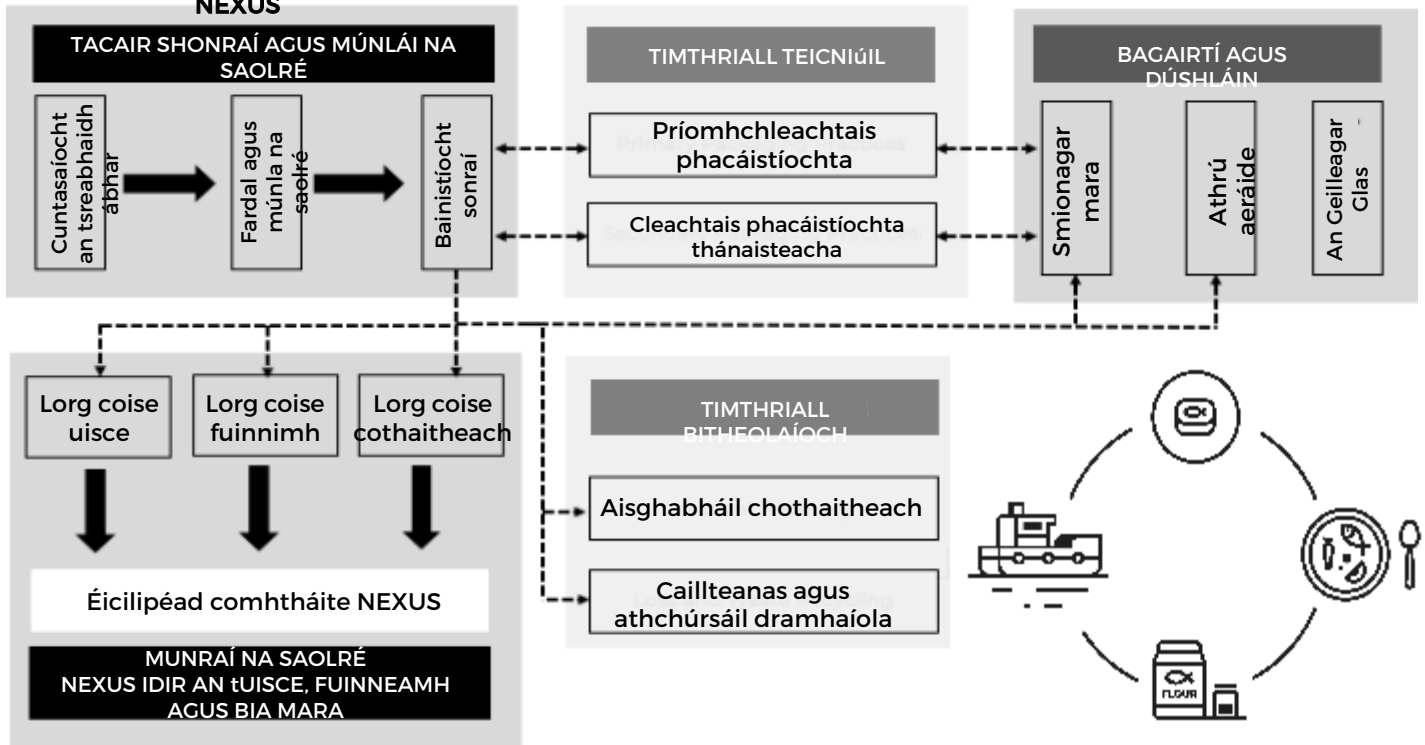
NEXUS

TACAIR SHONRAÍ AGUS MÚNLÁI NA SAOLRÉ

Cuntasaíocht an tsreabhaidh ábhar

Fardal agus múnla na saolré

Bainistíocht sonraí

TIMTHRIALL TEICNIúIL

Príomhchleachtais phacáistíochta

Cleachtais phacáistíochta thánaisteacha

BAGAIRTÍ AGUS DÚSHLÁIN

Smionagar mara

Athrú aeráide

An Geilleagar Glas

Lorg coise uisce

Lorg coise fuinnimh

Lorg coise cothaitheach

TIMTHRIALL BITHEOLAÍOCH

Aisghabháil chothaitheach

Caillteanas agus athchúrsáil dramhaíola

Éicilipéad comhtháite NEXUS

MUNRAÍ NA SAOLRÉ
NEXUS IDIR AN tUISCE, FUINNEAMH AGUS BIA MARA

FLOUR